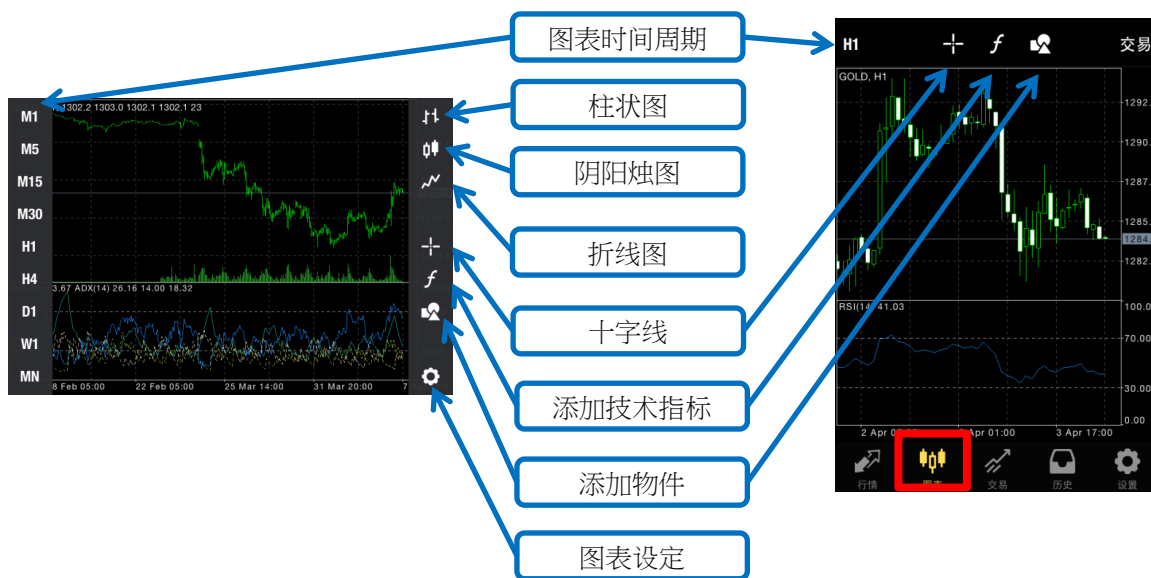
M1
M5
M15
M30
H1
H4
D1
W1
MN

1302.2 1303.0 1302.1 1302.1 23
3.67 ADX(14) 26.16 14.00 18.32
8 Feb 05:00 22 Feb 05:00 25 Mar 14:00 31 Mar 20:00

图表时间周期
柱状图
阴阳烛图
折线图
十字线
添加技术指标
添加物件
图表设定

H1
交易
GOLD, H1
1292.
1290.
1287.
1285.
1284.
1282.
RSI(14) 41.03
100.0
70.00
30.00
0.00
2 Apr 0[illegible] Apr 01:00 3 Apr 17:00
行情
图表
交易
历史
设置